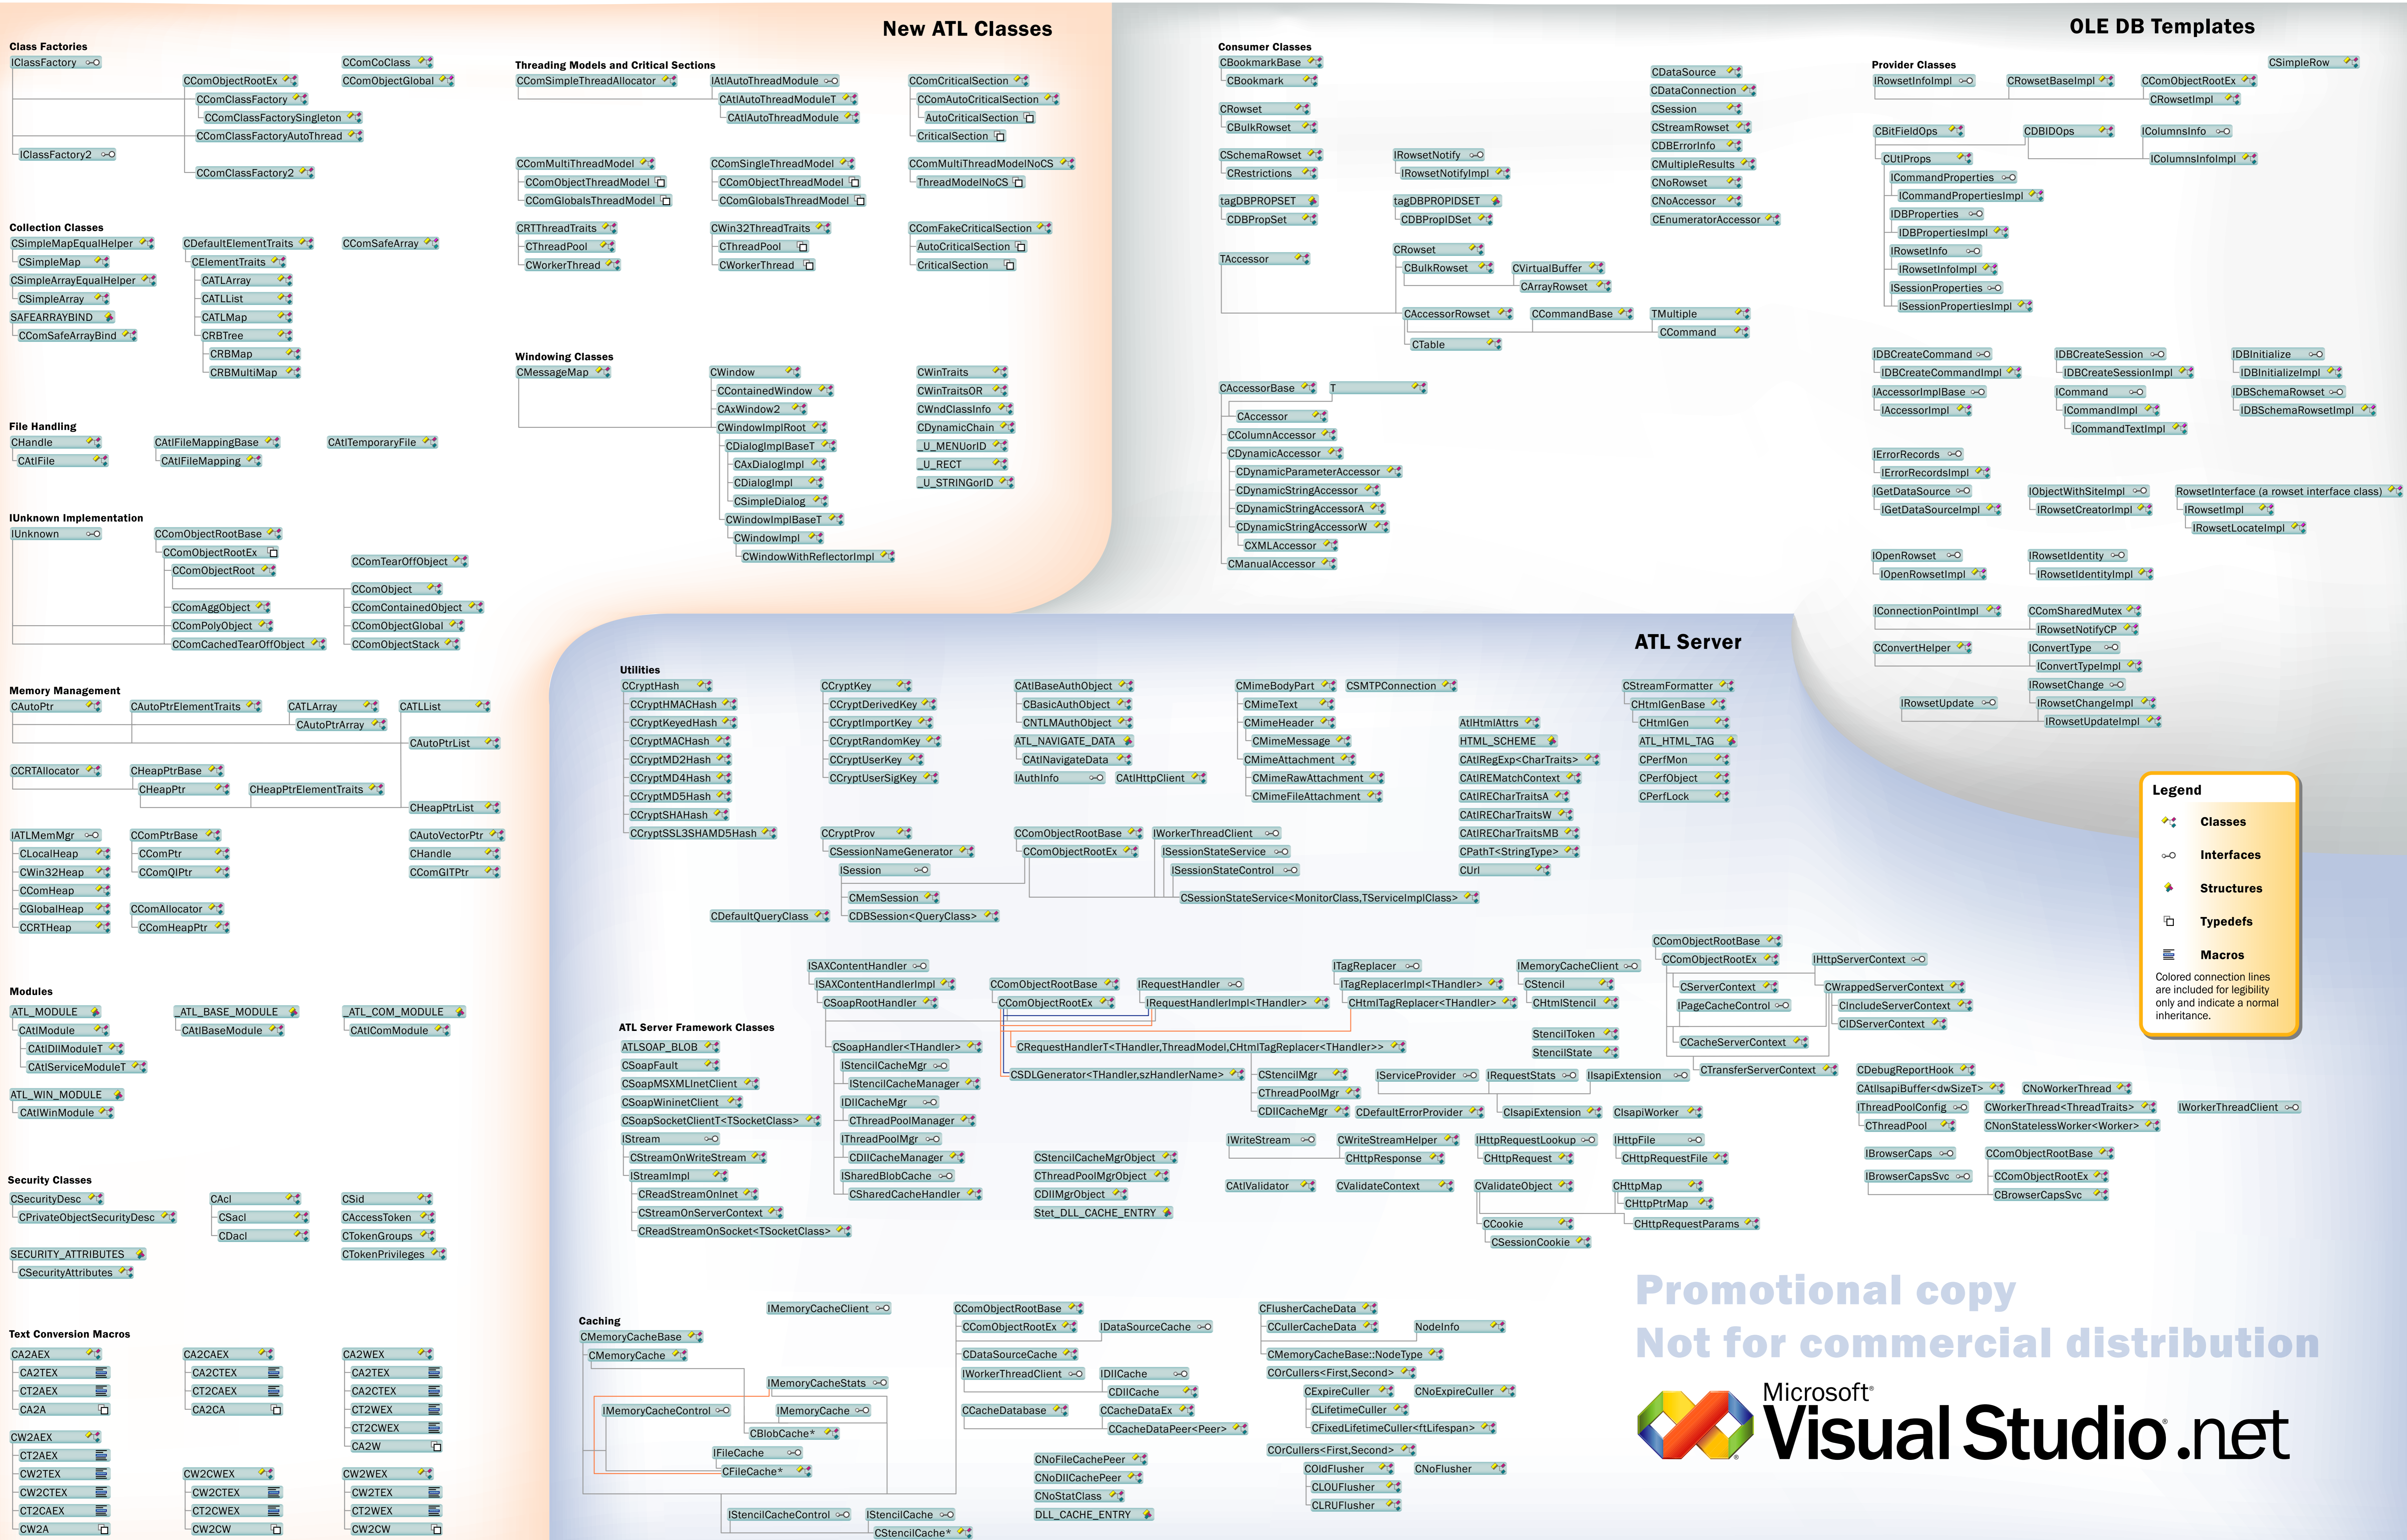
New ATL Classes

Class Factories
IClassFactory
CComObjectRootEx
CComClassFactory
CComClassFactorySingleton
CComClassFactoryAutoThread
IClassFactory2
CComClassFactory2
CComCoClass
CComObjectGlobal

Threading Models and Critical Sections
CComSimpleThreadAllocator
IAtlAutoThreadModule
CAtlAutoThreadModuleT
CAtlAutoThreadModule
CComCriticalSection
CComAutoCriticalSection
AutoCriticalSection
CriticalSection
CComMultiThreadModel
CComObjectThreadModel
CComGlobalsThreadModel
CComSingleThreadModel
CComObjectThreadModel
CComGlobalsThreadModel
CComMultiThreadModelNoCS
ThreadModelNoCS
CRTThreadTraits
CThreadPool
CWorkerThread
CWin32ThreadTraits
CThreadPool
CWorkerThread
CComFakeCriticalSection
AutoCriticalSection
CriticalSection

Collection Classes
CSimpleMapEqualHelper
CSimpleMap
CSimpleArrayEqualHelper
CSimpleArray
SAFEARRAYBIND
CComSafeArrayBind
CDefaultElementTraits
CElementTraits
CATLArray
CATLList
CATLMap
CRBTree
CRBMap
CRBMultiMap
CComSafeArray

Windowing Classes
CMessageMap
CWindow
CContainedWindow
CAxWindow2
CWindowImplRoot
CDialogImplBaseT
CAxDialogImpl
CDialogImpl
CSimpleDialog
CWindowImplBaseT
CWindowImpl
CWindowWithReflectorImpl
CWinTraits
CWinTraitsOR
CWndClassInfo
CDynamicChain
_U_MENUorID
_U_RECT
_U_STRINGorID

File Handling
CHandle
CAtlFile
CAtlFileMappingBase
CAtlFileMapping
CAtlTemporaryFile

IUnknown Implementation
IUnknown
CComObjectRootBase
CComObjectRootEx
CComObjectRoot
CComTearOffObject
CComObject
CComAggObject
CComPolyObject
CComCachedTearOffObject
CComContainedObject
CComObjectGlobal
CComObjectStack

Memory Management
CAutoPtr
CAutoPtrElementTraits
CATLArray
CAutoPtrArray
CATLList
CAutoPtrList
CCRTAllocator
CHeapPtrBase
CHeapPtr
CHeapPtrElementTraits
CHeapPtrList
IATLMemMgr
CLocalHeap
CWin32Heap
CComHeap
CGlobalHeap
CCRTHeap
CComPtrBase
CComPtr
CComQIPtr
CComAllocator
CComHeapPtr
CAutoVectorPtr
CHandle
CComGITPtr

Modules
ATL_MODULE
CAtlModule
CAtlDllModuleT
CAtlServiceModuleT
_ATL_BASE_MODULE
CAtlBaseModule
_ATL_COM_MODULE
CAtlComModule
_ATL_WIN_MODULE
CAtlWinModule

Security Classes
CSecurityDesc
CPrivateObjectSecurityDesc
CAcl
CSacl
CDacl
CSid
CAccessToken
CTokenGroups
CTokenPrivileges
SECURITY_ATTRIBUTES
CSecurityAttributes

Text Conversion Macros
CA2AEX
CA2TEX
CT2AEX
CA2A
CA2CAEX
CA2CTEX
CT2CAEX
CA2CA
CA2WEX
CA2TEX
CA2CTEX
CT2WEX
CT2CWEX
CA2W
CW2AEX
CT2AEX
CW2TEX
CW2CTEX
CT2CAEX
CW2A
CW2CWEX
CW2CTEX
CT2CWEX
CW2CW
CW2WEX
CW2TEX
CT2WEX
CW2CW

OLE DB Templates

Consumer Classes
CBookmarkBase
CBookmark
CRowset
CBulkRowset
CSchemaRowset
CRestrictions
IRowsetNotify
IRowsetNotifyImpl
tagDBPROPSET
CDBPropSet
tagDBPROPIDSET
CDBPropIDSet
TAccessor
CRowset
CBulkRowset
CVirtualBuffer
CArrayRowset
CAccessorRowset
CCommandBase
CTable
TMultiple
CCommand
CDataSource
CDataConnection
CSession
CStreamRowset
CDBErrorInfo
CMultipleResults
CNoRowset
CNoAccessor
CEnumeratorAccessor
CAccessorBase
T
CAccessor
CColumnAccessor
CDynamicAccessor
CDynamicParameterAccessor
CDynamicStringAccessor
CDynamicStringAccessorA
CDynamicStringAccessorW
CXMLAccessor
CManualAccessor

Provider Classes
IRowsetInfoImpl
CRowsetBaseImpl
CComObjectRootEx
CRowsetImpl
CSimpleRow
CBitFieldOps
CDBIDOps
IColumnsInfo
IColumnsInfoImpl
CUtlProps
ICommandProperties
ICommandPropertiesImpl
IDBProperties
IDBPropertiesImpl
IRowsetInfo
IRowsetInfoImpl
ISessionProperties
ISessionPropertiesImpl
IDBCreateCommand
IDBCreateCommandImpl
IAccessorImplBase
IAccessorImpl
IDBCreateSession
IDBCreateSessionImpl
ICommand
ICommandImpl
ICommandTextImpl
IDBInitialize
IDBInitializeImpl
IDBSchemaRowset
IDBSchemaRowsetImpl
IErrorRecords
IErrorRecordsImpl
IGetDataSource
IGetDataSourceImpl
IObjectWithSiteImpl
IRowsetCreatorImpl
RowsetInterface (a rowset interface class)
IRowsetImpl
IRowsetLocateImpl
IOpenRowset
IOpenRowsetImpl
IRowsetIdentity
IRowsetIdentityImpl
IConnectionPointImpl
CComSharedMutex
IRowsetNotifyCP
CConvertHelper
IConvertType
IConvertTypeImpl
IRowsetChange
IRowsetChangeImpl
IRowsetUpdate
IRowsetUpdateImpl

ATL Server

Utilities
CCryptHash
CCryptHMACHash
CCryptKeyedHash
CCryptMACHash
CCryptMD2Hash
CCryptMD4Hash
CCryptMD5Hash
CCryptSHAHash
CCryptSSL3SHAMD5Hash
CCryptKey
CCryptDerivedKey
CCryptImportKey
CCryptRandomKey
CCryptUserKey
CCryptUserSigKey
CAtlBaseAuthObject
CBasicAuthObject
CNTLMAuthObject
ATL_NAVIGATE_DATA
CAtlNavigateData
IAuthInfo
CAtlHttpClient
CMimeBodyPart
CSMTPConnection
CMimeText
CMimeHeader
CMimeMessage
CMimeAttachment
CMimeRawAttachment
CMimeFileAttachment
AtlHtmlAttrs
HTML_SCHEME
CAtlRegExp<CharTraits>
CAtlREMatchContext
CAtlRECharTraitsA
CAtlRECharTraitsW
CAtlRECharTraitsMB
CPathT<StringType>
CUrl
CStreamFormatter
CHtmlGenBase
CHtmlGen
ATL_HTML_TAG
CPerfMon
CPerfObject
CPerfLock
CCryptProv
CSessionNameGenerator
ISession
CMemSession
CDBSession<QueryClass>
CDefaultQueryClass
CComObjectRootBase
CComObjectRootEx
IWorkerThreadClient
ISessionStateService
ISessionStateControl
CSessionStateService<MonitorClass,TServiceImplClass>

ATL Server Framework Classes
ATLSOAP_BLOB
CSoapFault
CSoapMSXMLInetClient
CSoapWininetClient
CSoapSocketClientT<TSocketClass>
IStream
CStreamOnWriteStream
IStreamImpl
CReadStreamOnInet
CStreamOnServerContext
CReadStreamOnSocket<TSocketClass>
ISAXContentHandler
ISAXContentHandlerImpl
CSoapRootHandler
CSoapHandler<THandler>
IStencilCacheMgr
IStencilCacheManager
IDllCacheMgr
CThreadPoolManager
IThreadPoolMgr
CDllCacheManager
ISharedBlobCache
CSharedCacheHandler
CComObjectRootBase
CComObjectRootEx
IRequestHandler
IRequestHandlerImpl<THandler>
ITagReplacer
ITagReplacerImpl<THandler>
CHtmlTagReplacer<THandler>
IMemoryCacheClient
CStencil
CHtmlStencil
StencilToken
StencilState
CComObjectRootBase
CComObjectRootEx
CServerContext
IPageCacheControl
CCacheServerContext
IHttpServerContext
CWrappedServerContext
CIncludeServerContext
CIDServerContext
CRequestHandlerT<THandler,ThreadModel,CHtmlTagReplacer<THandler>>
CSDLGenerator<THandler,szHandlerName>
CStencilMgr
CThreadPoolMgr
CDllCacheMgr
CDefaultErrorProvider
IServiceProvider
IRequestStats
IIsapiExtension
CIsapiExtension
CIsapiWorker
CTransferServerContext
CDebugReportHook
CAtlIsapiBuffer<dwSizeT>
IThreadPoolConfig
CThreadPool
CNoWorkerThread
CWorkerThread<ThreadTraits>
CNonStatelessWorker<Worker>
IWorkerThreadClient
CStencilCacheMgrObject
CThreadPoolMgrObject
CDllMgrObject
Stet_DLL_CACHE_ENTRY
IWriteStream
CWriteStreamHelper
CHttpResponse
IHttpRequestLookup
CHttpRequest
IHttpFile
CHttpRequestFile
IBrowserCaps
IBrowserCapsSvc
CComObjectRootBase
CComObjectRootEx
CBrowserCapsSvc
CAtlValidator
CValidateContext
CValidateObject
CCookie
CSessionCookie
CHttpMap
CHttpPtrMap
CHttpRequestParams

Caching
CMemoryCacheBase
CMemoryCache
IMemoryCacheClient
IMemoryCacheStats
IMemoryCacheControl
IMemoryCache
CBlobCache*
IFileCache
CFileCache*
IStencilCacheControl
IStencilCache
CStencilCache*
CComObjectRootBase
CComObjectRootEx
IDataSourceCache
CDataSourceCache
IWorkerThreadClient
IDllCache
CDllCache
CCacheDatabase
CCacheDataEx
CCacheDataPeer<Peer>
CNoFileCachePeer
CNoDllCachePeer
CNoStatClass
DLL_CACHE_ENTRY
CFlusherCacheData
CCullerCacheData
NodeInfo
CMemoryCacheBase::NodeType
COrCullers<First,Second>
CExpireCuller
CNoExpireCuller
CLifetimeCuller
CFixedLifetimeCuller<ftLifespan>
COrCullers<First,Second>
COldFlusher
CNoFlusher
CLOUFlusher
CLRUFlusher

Legend
Classes
Interfaces
Structures
Typedefs
Macros
Colored connection lines are included for legibility only and indicate a normal inheritance.

Promotional copy
Not for commercial distribution

Microsoft
Visual Studio .net